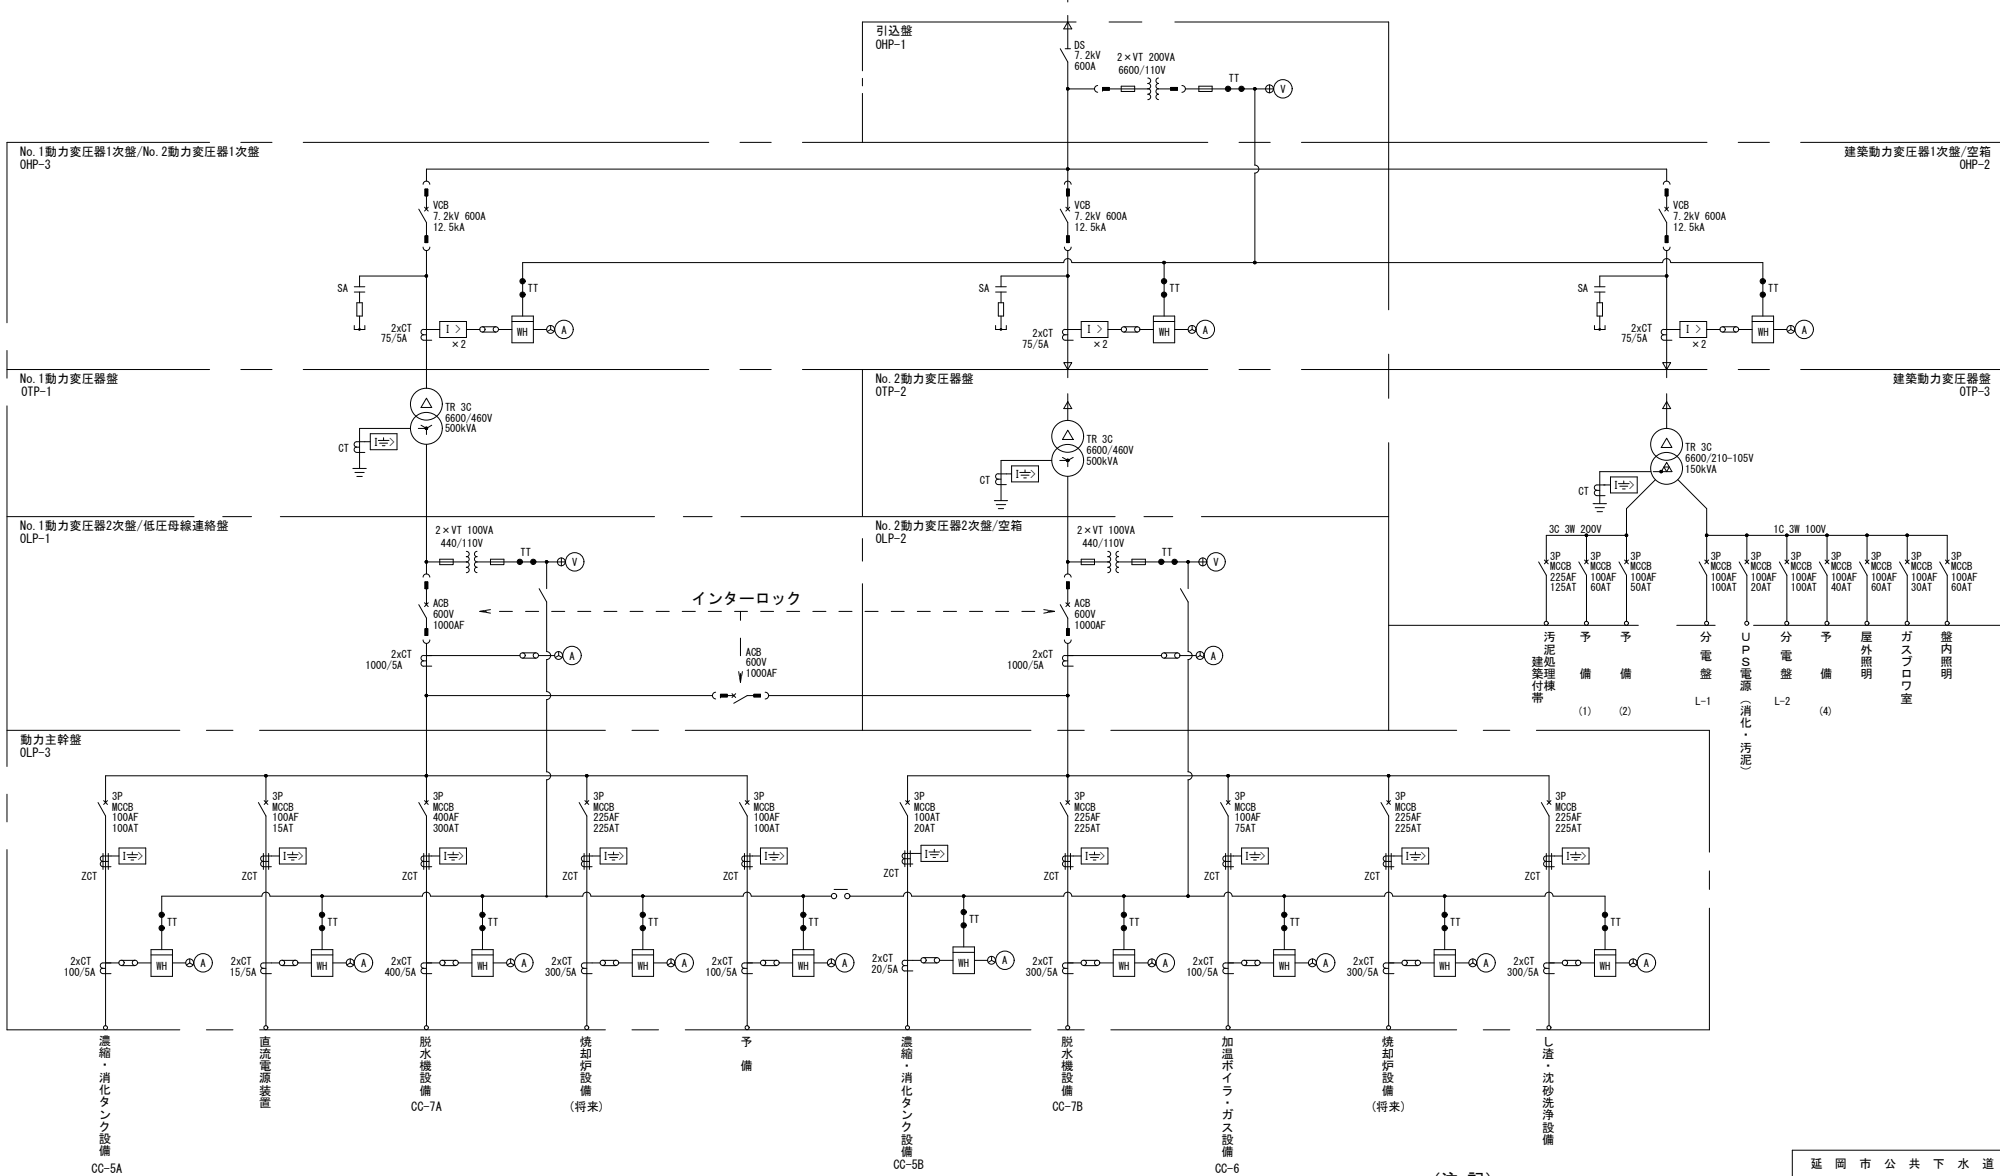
引込盤
OHP-1

DS
7.2kV
600A

2×VT 200VA
6600/110V

TT

V

No.1動力変圧器1次盤/No.2動力変圧器1次盤
OHP-3

建築動力変圧器1次盤/空箱
OHP-2

VCB
7.2kV 600A
12.5kA

VCB
7.2kV 600A
12.5kA

VCB
7.2kV 600A
12.5kA

SA

TT

2xCT
75/5A

I >
×2

WH

A

SA

TT

2xCT
75/5A

I >
×2

WH

A

SA

TT

2xCT
75/5A

I >
×2

WH

A

No.1動力変圧器盤
OTP-1

No.2動力変圧器盤
OTP-2

建築動力変圧器盤
OTP-3

TR 3C
6600/460V
500kVA

CT

TR 3C
6600/460V
500kVA

CT

TR 3C
6600/210-105V
150kVA

CT

No.1動力変圧器2次盤/低圧母線連絡盤
OLP-1

No.2動力変圧器2次盤/空箱
OLP-2

2×VT 100VA
440/110V

TT

V

2×VT 100VA
440/110V

TT

V

3C 3W 200V

1C 3W 100V

3P MCCB 225AF 125AT

3P MCCB 100AF 60AT

3P MCCB 100AF 50AT

3P MCCB 100AF 100AT

3P MCCB 100AF 20AT

3P MCCB 100AF 100AT

3P MCCB 100AF 40AT

3P MCCB 100AF 60AT

3P MCCB 100AF 30AT

3P MCCB 100AF 60AT

インターロック

ACB
600V
1000AF

ACB
600V
1000AF

2xCT
1000/5A

A

2xCT
1000/5A

A

ACB
600V
1000AF

汚泥処理棟 建築付帯

予備 (1)

予備 (2)

分電盤 L-1

UPS電源(消化・汚泥)

分電盤 L-2

予備 (4)

屋外照明

ガスブロワ室

盤内照明

動力主幹盤
OLP-3

3P MCCB 100AF 100AT

3P MCCB 100AF 15AT

3P MCCB 400AF 300AT

3P MCCB 225AF 225AT

3P MCCB 100AF 100AT

3P MCCB 100AT 20AT

3P MCCB 225AF 225AT

3P MCCB 100AF 75AT

3P MCCB 225AF 225AT

3P MCCB 225AF 225AT

ZCT

ZCT

ZCT

ZCT

ZCT

ZCT

ZCT

ZCT

ZCT

ZCT

TT

TT

TT

TT

TT

TT

TT

TT

TT

TT

2xCT
100/5A

WH

A

2xCT
15/5A

WH

A

2xCT
400/5A

WH

A

2xCT
300/5A

WH

A

2xCT
100/5A

WH

A

2xCT
20/5A

WH

A

2xCT
300/5A

WH

A

2xCT
100/5A

WH

A

2xCT
300/5A

WH

A

2xCT
300/5A

WH

A

濃縮・消化タンク設備
CC-5A

直流電源装置

脱水機設備
CC-7A

焼却炉設備
(将来)

予備

濃縮・消化タンク設備
CC-5B

脱水機設備
CC-7B

加温ボイラ・ガス設備
CC-6

焼却炉設備
(将来)

し渣・沈砂洗浄設備

(注 記)

延 岡 市 公 共 下 水 道